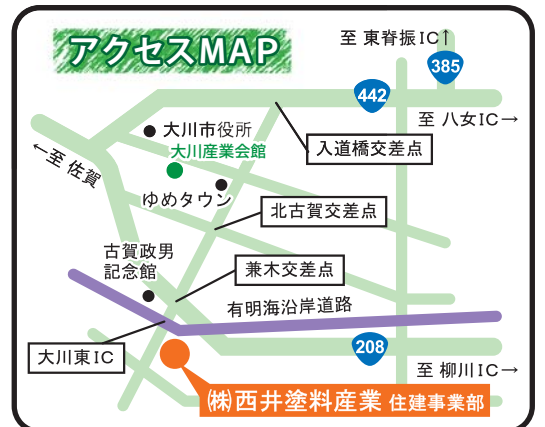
アクセスMAP

至 東脊振IC↑

385

442

至 八女IC→

大川市役所

大川産業会館

入道橋交差点

←至 佐賀

ゆめタウン

北古賀交差点

古賀政男記念館

兼木交差点

有明海沿岸道路

大川東IC

208

至 柳川IC→

㈱西井塗料産業 住建事業部